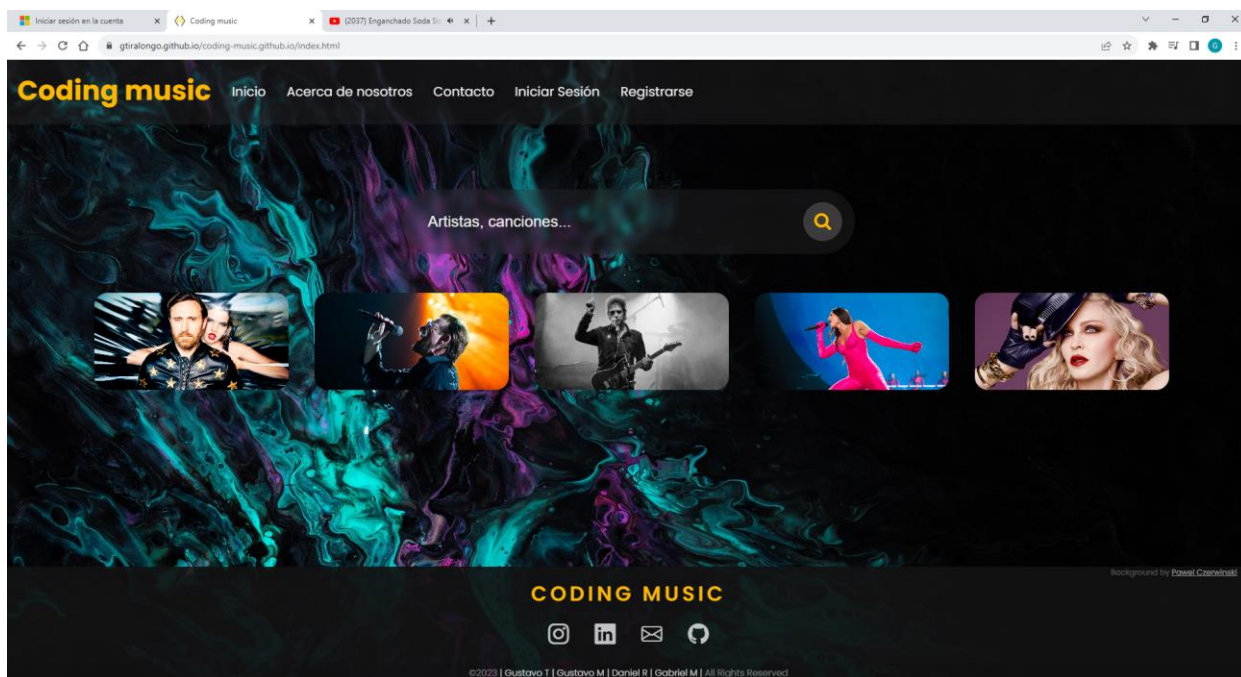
Iniciar sesión en la cuenta ×
Coding music ×
(2037) Enganchado Soda St ×
+

gtiralongo.github.io/coding-music.github.io/index.html

Coding music Inicio Acerca de nosotros Contacto Iniciar Sesión Registrarse

Artistas, canciones...

Background by Pawel Czerwinski

CODING MUSIC

©2023 | Gustavo T | Gustavo M | Daniel R | Gabriel M | All Rights Reserved